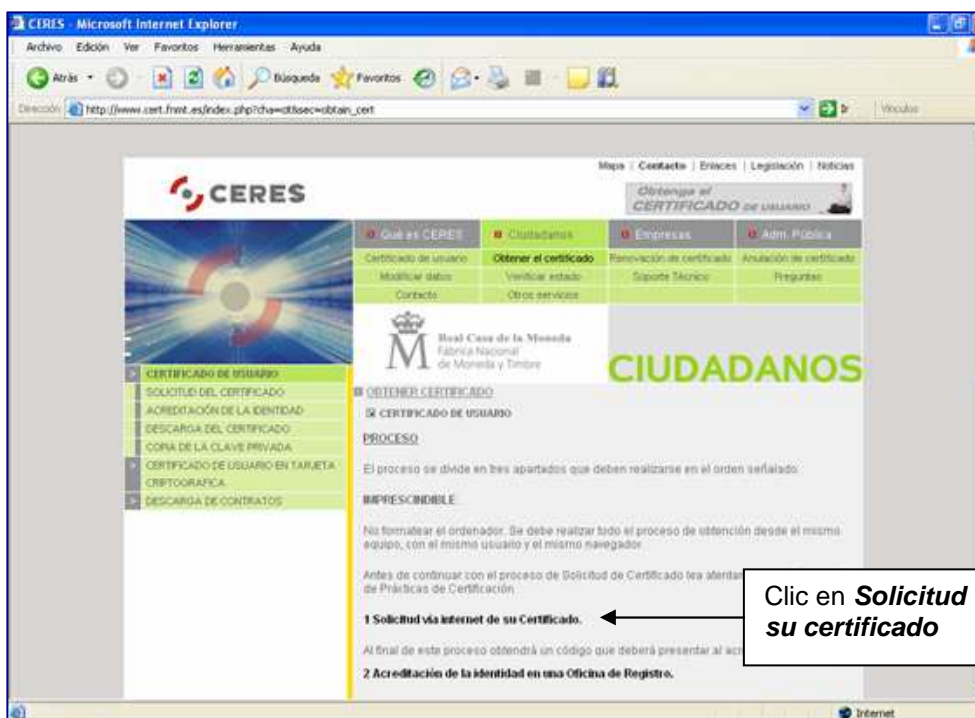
CERES - Microsoft Internet Explorer

Archivo Edición Ver Favoritos Herramientas Ayuda

Atrás Búsqueda Favoritos

Dirección http://www.cert.fnmt.es/index.php?cha=cit&sec=obtain_cert

Vínculos

Mapa | Contacto | Enlaces | Legislación | Noticias

CERES

Obtenga el CERTIFICADO DE USUARIO

Qué es CERES | Ciudadanos | Empresas | Adm. Pública

Certificado de usuario | Obtener el certificado | Renovación de certificado | Anulación de certificado

Modificar datos | Verificar estado | Soporte Técnico | Preguntas

Contacto | Otros servicios

Real Casa de la Moneda
Fábrica Nacional de Moneda y Timbre

CIUDADANOS

CERTIFICADO DE USUARIO
SOLICITUD DEL CERTIFICADO
ACREDITACIÓN DE LA IDENTIDAD
DESCARGA DEL CERTIFICADO
COPIA DE LA CLAVE PRIVADA
CERTIFICADO DE USUARIO EN TARJETA CRIPTOGRÁFICA
DESCARGA DE CONTRATOS

OBTENER CERTIFICADO

CERTIFICADO DE USUARIO

PROCESO

El proceso se divide en tres apartados que deben realizarse en el orden señalado.

IMPRESCINDIBLE

No formatear el ordenador. Se debe realizar todo el proceso de obtención desde el mismo equipo, con el mismo usuario y el mismo navegador.

Antes de continuar con el proceso de Solicitud de Certificado lea atentar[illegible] de Prácticas de Certificación.

1 Solicitud vía internet de su Certificado.

Al final de este proceso obtendrá un código que deberá presentar al acr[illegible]

2 Acreditación de la identidad en una Oficina de Registro.

Clic en Solicitud su certificado

Internet